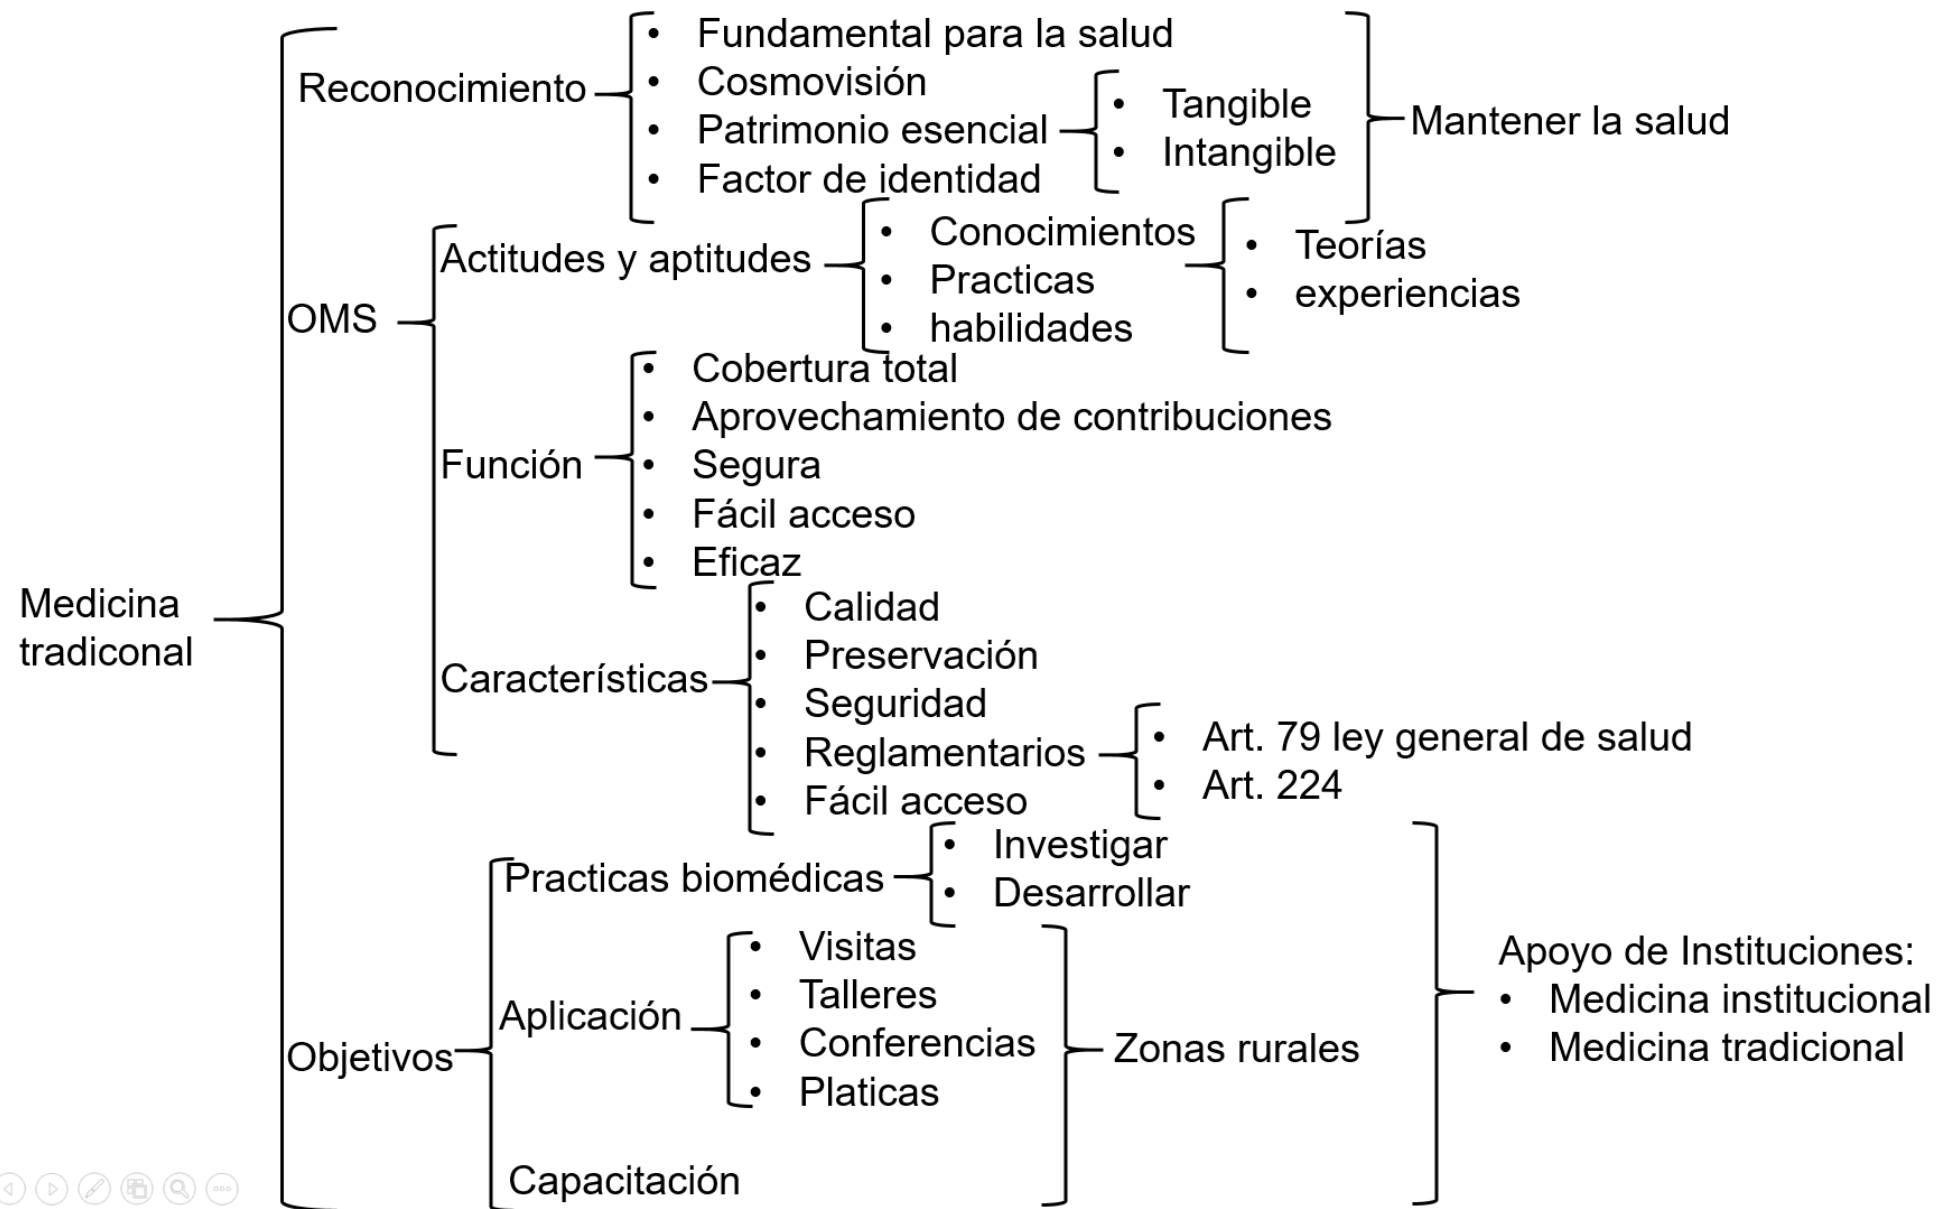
Medicina tradiconal

Reconocimiento
- Fundamental para la salud
- Cosmovisión
- Patrimonio esencial
  - Tangible
  - Intangible
- Factor de identidad

Mantener la salud

OMS

Actitudes y aptitudes
- Conocimientos
- Practicas
- habilidades
  - Teorías
  - experiencias

Función
- Cobertura total
- Aprovechamiento de contribuciones
- Segura
- Fácil acceso
- Eficaz

Características
- Calidad
- Preservación
- Seguridad
- Reglamentarios
  - Art. 79 ley general de salud
  - Art. 224
- Fácil acceso

Objetivos

Practicas biomédicas
- Investigar
- Desarrollar

Aplicación
- Visitas
- Talleres
- Conferencias
- Platicas

Zonas rurales

Capacitación

Apoyo de Instituciones:
- Medicina institucional
- Medicina tradicional